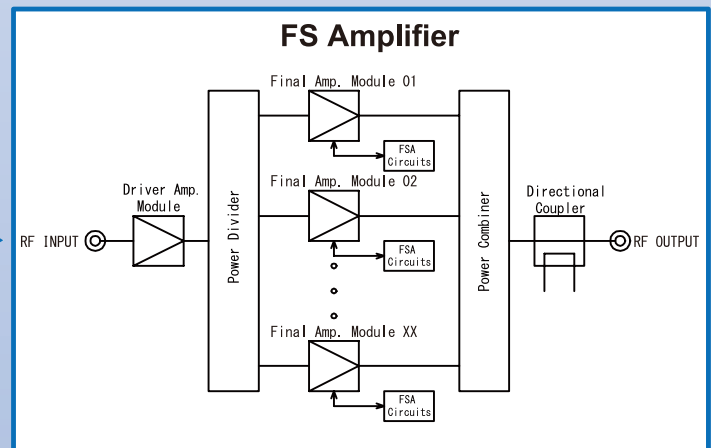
FS Amplifier

Final Amp. Module 01

FSA Circuits

Final Amp. Module 02

Driver Amp. Module

Directional Coupler

RF INPUT

Power Divider

FSA Circuits

Power Combiner

RF OUTPUT

Final Amp. Module XX

FSA Circuits